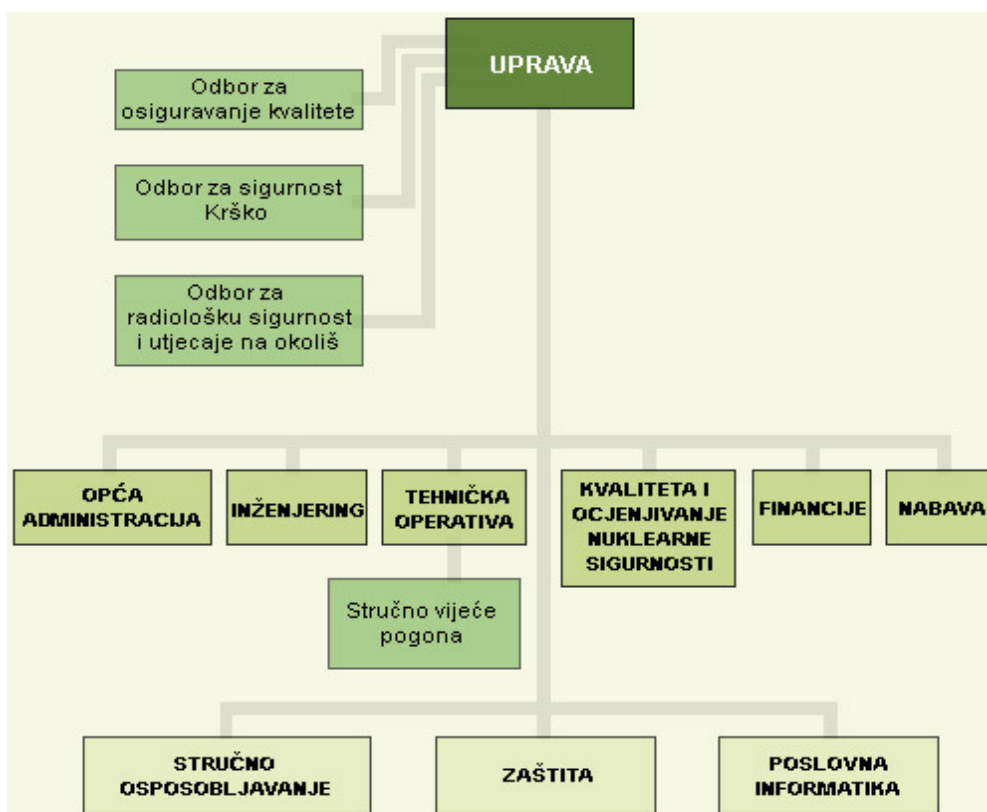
UPRAVA

Odbor za osiguravanje kvalitete

Odbor za sigurnost Krško

Odbor za radiološku sigurnost i utjecaje na okoliš

OPĆA ADMINISTRACIJA

INŽENJERING

TEHNIČKA OPERATIVA

Stručno vijeće pogona

KVALITETA I OCJENJIVANJE NUKLEARNE SIGURNOSTI

FINANCIJE

NABAVA

STRUČNO OSPOSOBLJAVANJE

ZAŠTITA

POSLOVNA INFORMATIKA